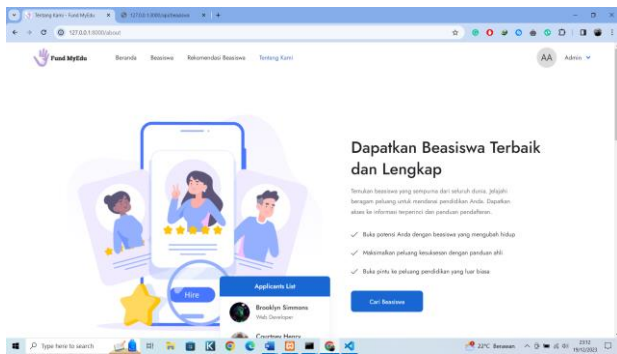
Tentang Kami - Fund MyEdu
127.0.0.1:8000/api/beasiswa
127.0.0.1:8000/about

Fund MyEdu
Beranda Beasiswa Rekomendasi Beasiswa Tentang Kami
AA Admin

Dapatkan Beasiswa Terbaik dan Lengkap

Temukan beasiswa yang sempurna dari seluruh dunia, jelajahi beragam peluang untuk mendanai pendidikan Anda. Dapatkan akses ke informasi terpercaya dan panduan pendaftaran.

Buka potensi Anda dengan beasiswa yang mengubah hidup
Maksimalkan peluang kesuksesan dengan panduan ahli
Buka pintu ke peluang pendidikan yang luar biasa

Cari Beasiswa

Hire
Applicants List
Brooklyn Simmons
Web Developer
Courtney Henry

Type here to search
22°C Berawan
23:12
19/12/2023